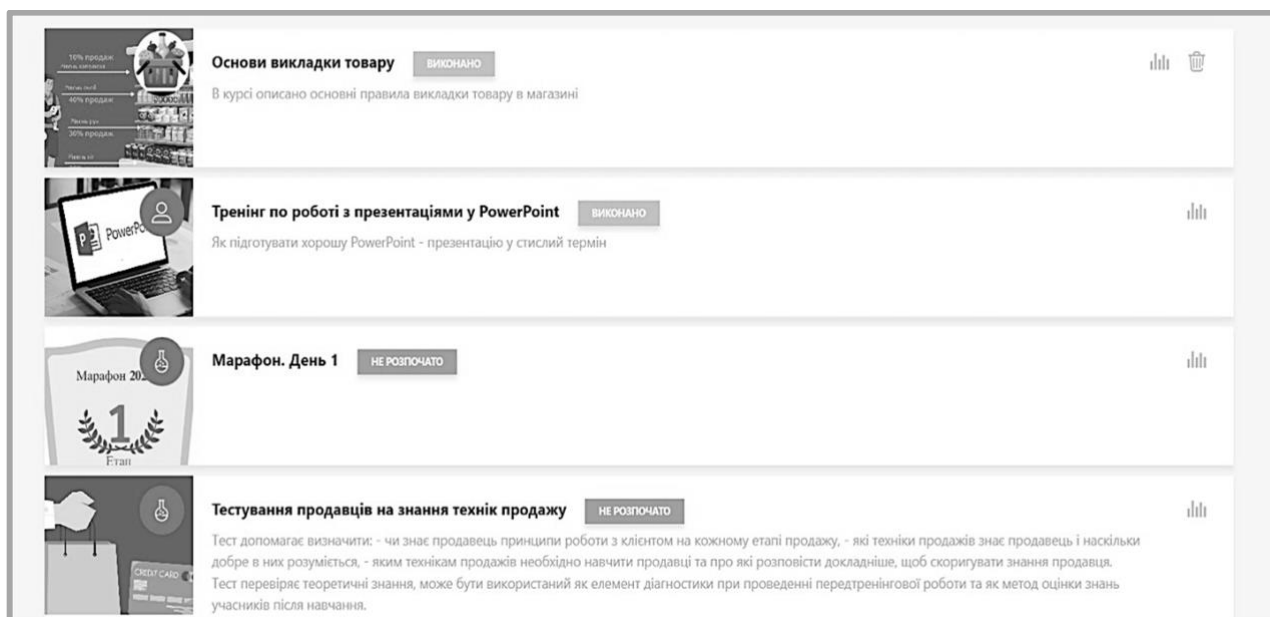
10% продаж
40% продаж
30% продаж

Основи викладки товару ВИКОНАНО

В курсі описано основні правила викладки товару в магазині

PowerPo

Тренінг по роботі з презентаціями у PowerPoint ВИКОНАНО

Як підготувати хорошу PowerPoint - презентацію у стислий термін

Марафон 20
1
Етап

Марафон. День 1 НЕ РОЗПОЧАТО

CREDIT CARD

Тестування продавців на знання технік продажу НЕ РОЗПОЧАТО

Тест допомагає визначити: - чи знає продавець принципи роботи з клієнтом на кожному етапі продажу, - які техніки продажів знає продавець і наскільки добре в них розуміється, - яким технікам продажів необхідно навчити продавці та про які розповісти докладніше, щоб скоригувати знання продавця. Тест перевіряє теоретичні знання, може бути використаний як елемент діагностики при проведенні передтренінгової роботи та як метод оцінки знань учасників після навчання.